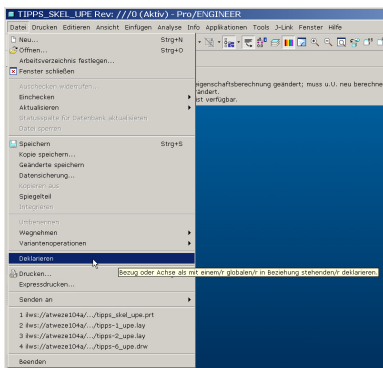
TIPPS_SKEL_UPE Rev: ///0 (Aktiv) - Pro/ENGINEER

Datei Drucken Editieren Ansicht Einfügen Analyse Info Applikationen Tools J-Link Fenster Hilfe

Neu... Strg+N
Öffnen... Strg+O
Arbeitsverzeichnis festlegen...
Fenster schließen

Auschecken widerrufen
Einchecken
Aktualisieren
Statusspalte für Datenbank aktualisieren
Datei sperren

Speichern Strg+S
Kopie speichern...
Geänderte speichern
Datensicherung...
Kopieren aus
Spiegelteil
Integrieren

Umbenennen
Wegnehmen
Variantenoperationen

Deklarieren

Drucken...
Expressdrucken...

Senden an

1 #ws://atweze104a/.../tipps_skel_upe.prt
2 #ws://atweze104a/.../tipps-1_upe.lay
3 #ws://atweze104a/.../tipps-2_upe.lay
4 #ws://atweze104a/.../tipps-6_upe.drw

Beenden

igenschaftsberechnung geändert; muss u.U. neu berechne
ändert.
ist verfügbar.

Bezug oder Achse als mit einem/r globalen/r in Beziehung stehenden/r deklarieren.